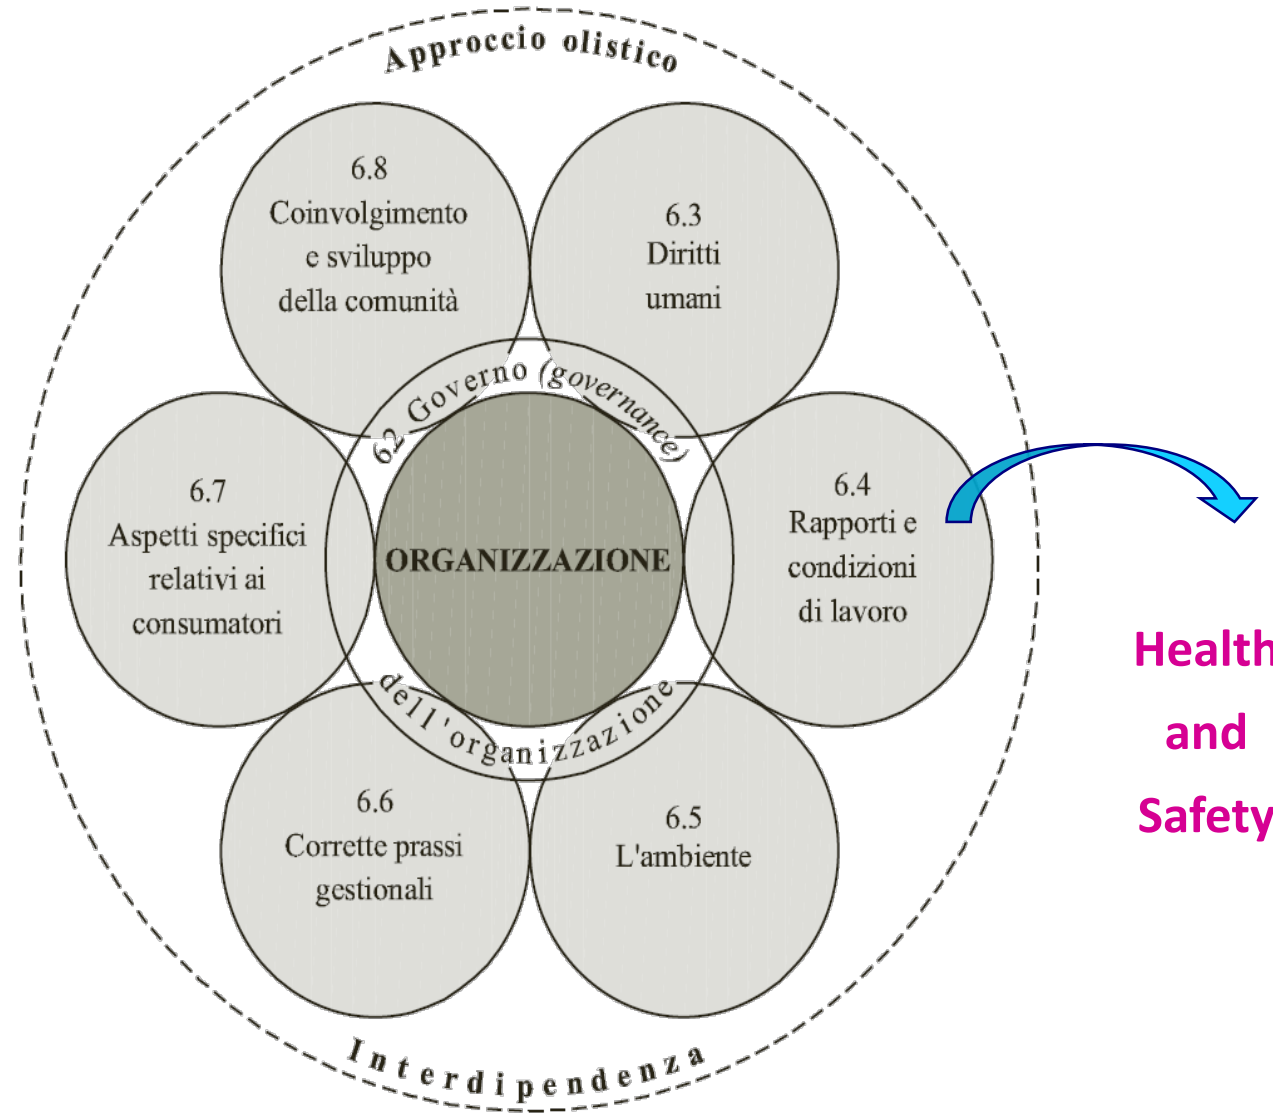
Approccio olistico

6.8
Coinvolgimento e sviluppo della comunità

6.3
Diritti umani

6.2 Governo (governance)

6.7
Aspetti specifici relativi ai consumatori

ORGANIZZAZIONE

6.4
Rapporti e condizioni di lavoro

dell'organizzazione

6.6
Corrette prassi gestionali

6.5
L'ambiente

Interdipendenza

Health and Safety